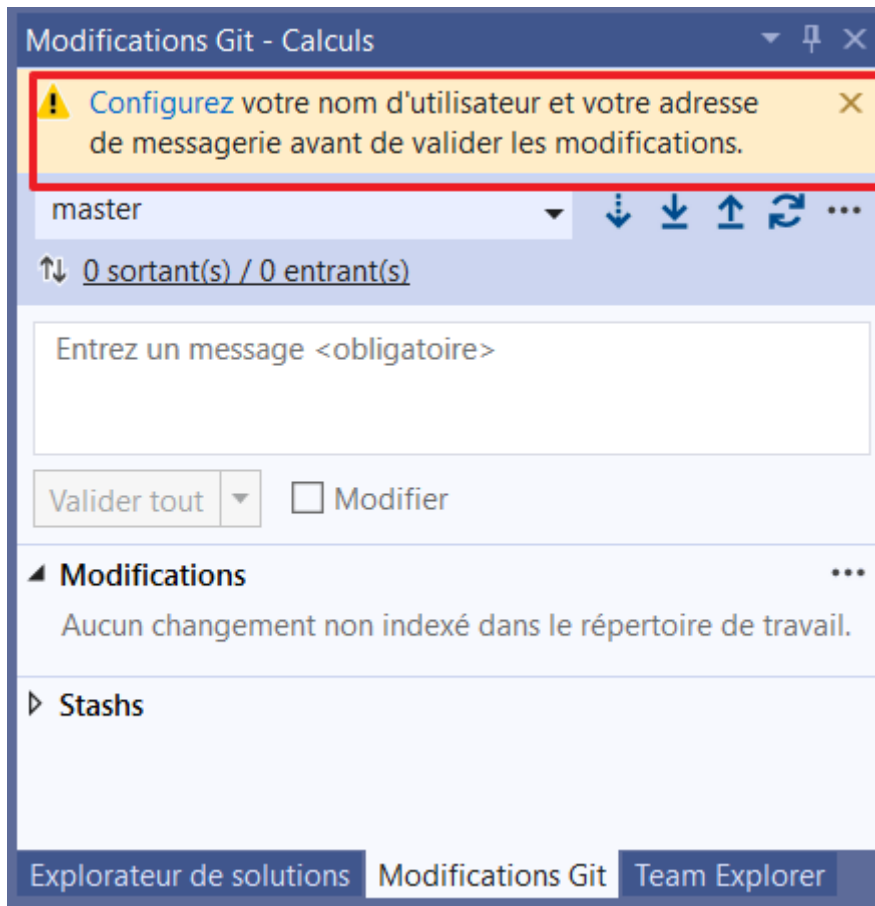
Modifications Git - Calculs

Configurez votre nom d'utilisateur et votre adresse de messagerie avant de valider les modifications.

master

0 sortant(s) / 0 entrant(s)

Entrez un message <obligatoire>

Valider tout

Modifier

Modifications

Aucun changement non indexé dans le répertoire de travail.

Stashs

Explorateur de solutions

Modifications Git

Team Explorer